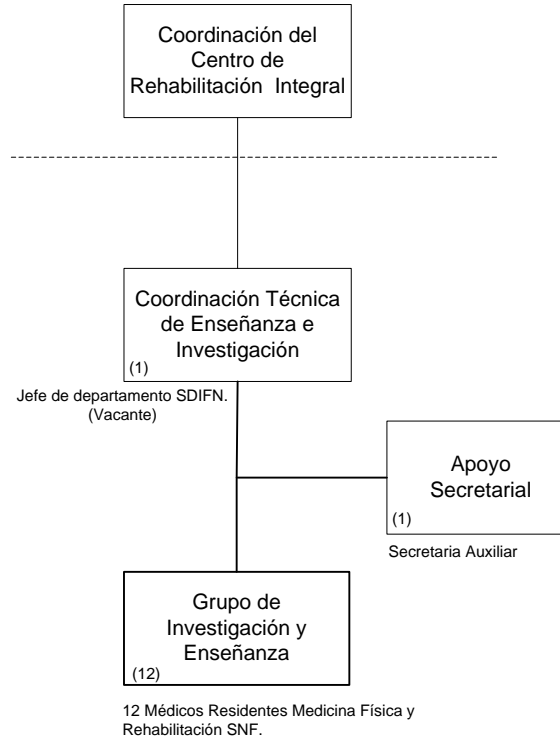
Coordinación del Centro de Rehabilitación Integral

Coordinación Técnica de Enseñanza e Investigación
(1)

Jefe de departamento SDIFN. (Vacante)

Apoyo Secretarial
(1)

Secretaria Auxiliar

Grupo de Investigación y Enseñanza
(12)

12 Médicos Residentes Medicina Física y Rehabilitación SNF.